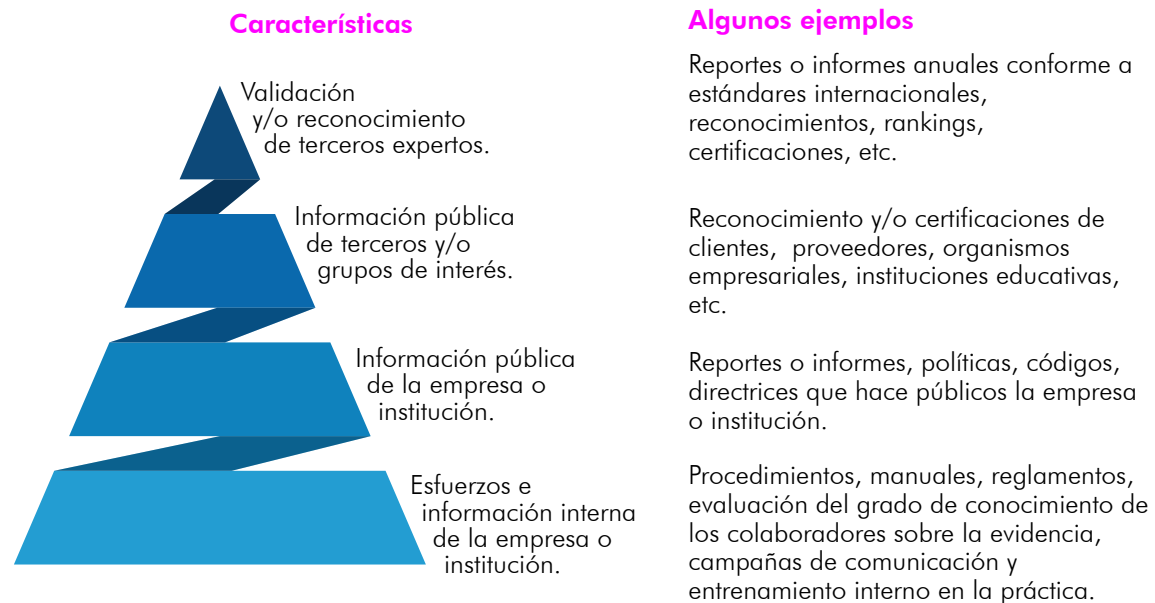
Características

Validación y/o reconocimiento de terceros expertos.

Información pública de terceros y/o grupos de interés.

Información pública de la empresa o institución.

Esfuerzos e información interna de la empresa o institución.

Algunos ejemplos

Reportes o informes anuales conforme a estándares internacionales, reconocimientos, rankings, certificaciones, etc.

Reconocimiento y/o certificaciones de clientes, proveedores, organismos empresariales, instituciones educativas, etc.

Reportes o informes, políticas, códigos, directrices que hace públicos la empresa o institución.

Procedimientos, manuales, reglamentos, evaluación del grado de conocimiento de los colaboradores sobre la evidencia, campañas de comunicación y entrenamiento interno en la práctica.